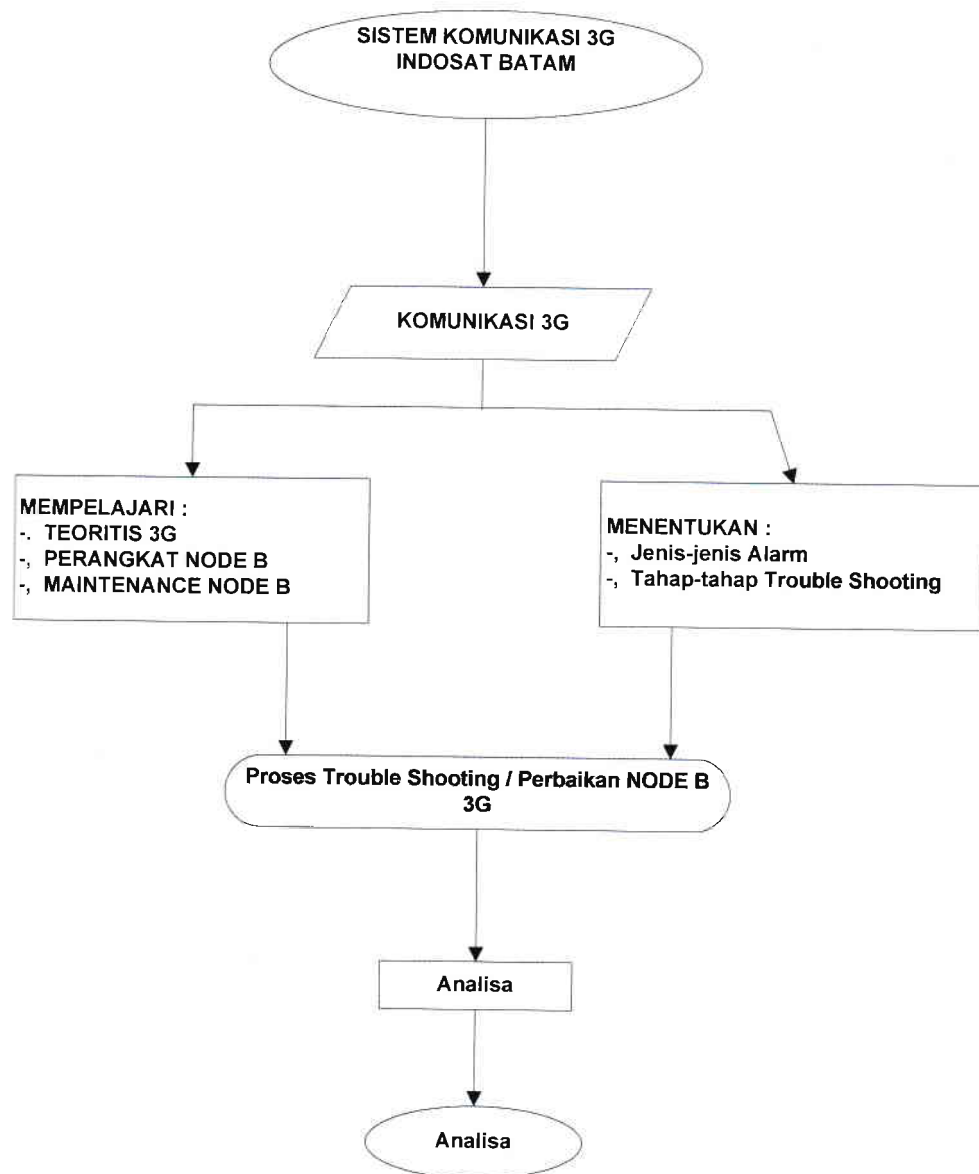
SISTEM KOMUNIKASI 3G
INDOSAT BATAM

KOMUNIKASI 3G

MEMPELAJARI :
-. TEORITIS 3G
-, PERANGKAT NODE B
-, MAINTENANCE NODE B

MENENTUKAN :
-, Jenis-jenis Alarm
-, Tahap-tahap Trouble Shooting

Proses Trouble Shooting / Perbaikan NODE B 3G

Analisa

Analisa